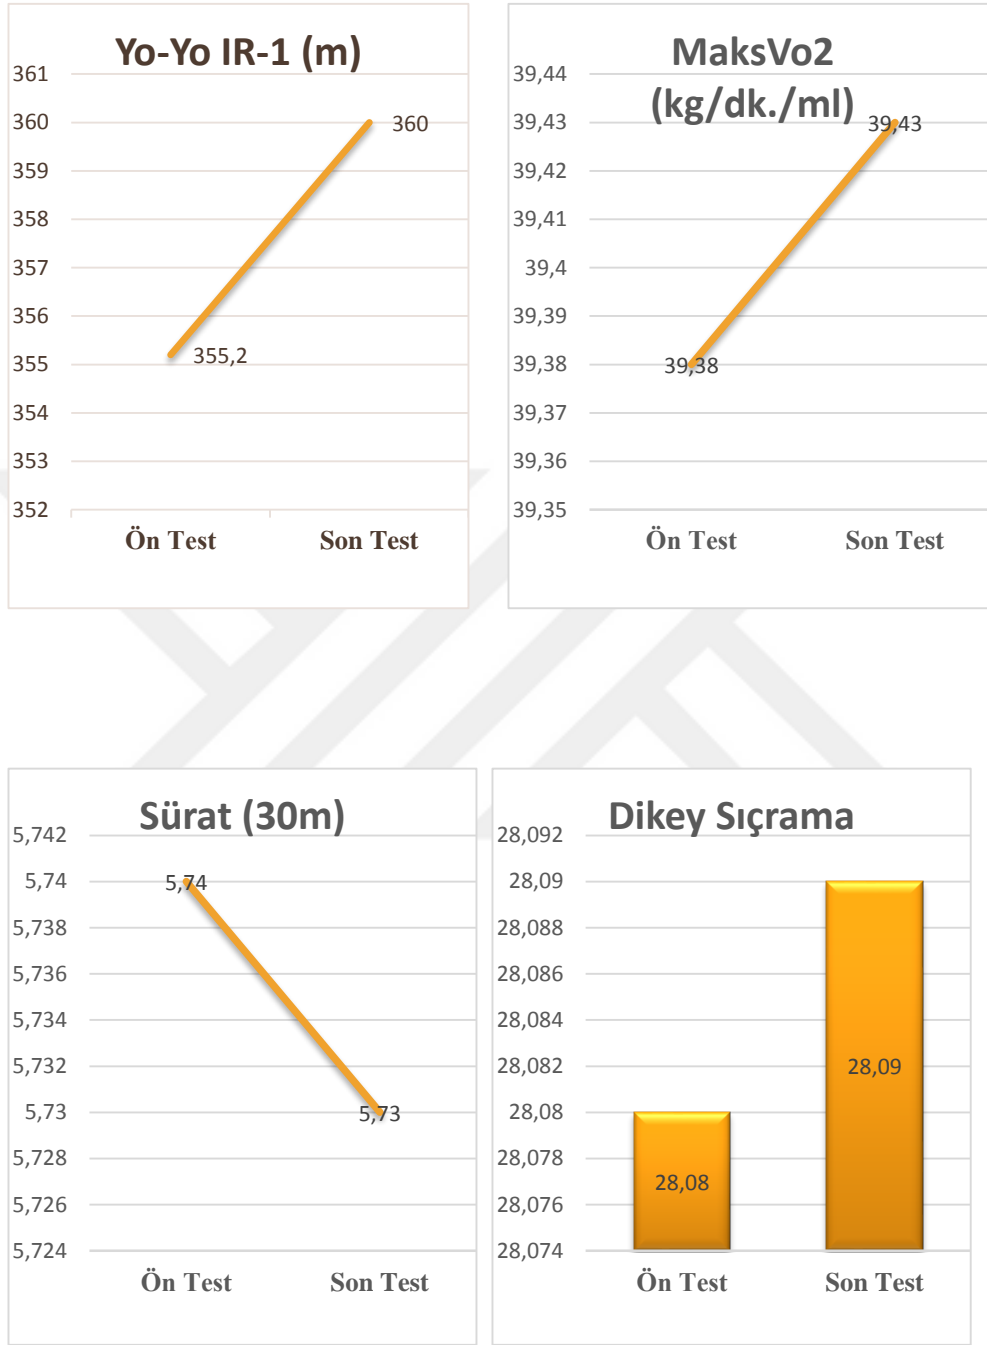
Yo-Yo IR-1 (m)

361
360
359
358
357
356
355
354
353
352

360
355,2

Ön Test
Son Test

MaksVo2 (kg/dk./ml)

39,44
39,43
39,42
39,41
39,4
39,39
39,38
39,37
39,36
39,35

39,43
39,38

Ön Test
Son Test

Sürat (30m)

5,742
5,74
5,738
5,736
5,734
5,732
5,73
5,728
5,726
5,724

5,74
5,73

Ön Test
Son Test

Dikey Sıçrama

28,092
28,09
28,088
28,086
28,084
28,082
28,08
28,078
28,076
28,074

28,08
28,09

Ön Test
Son Test